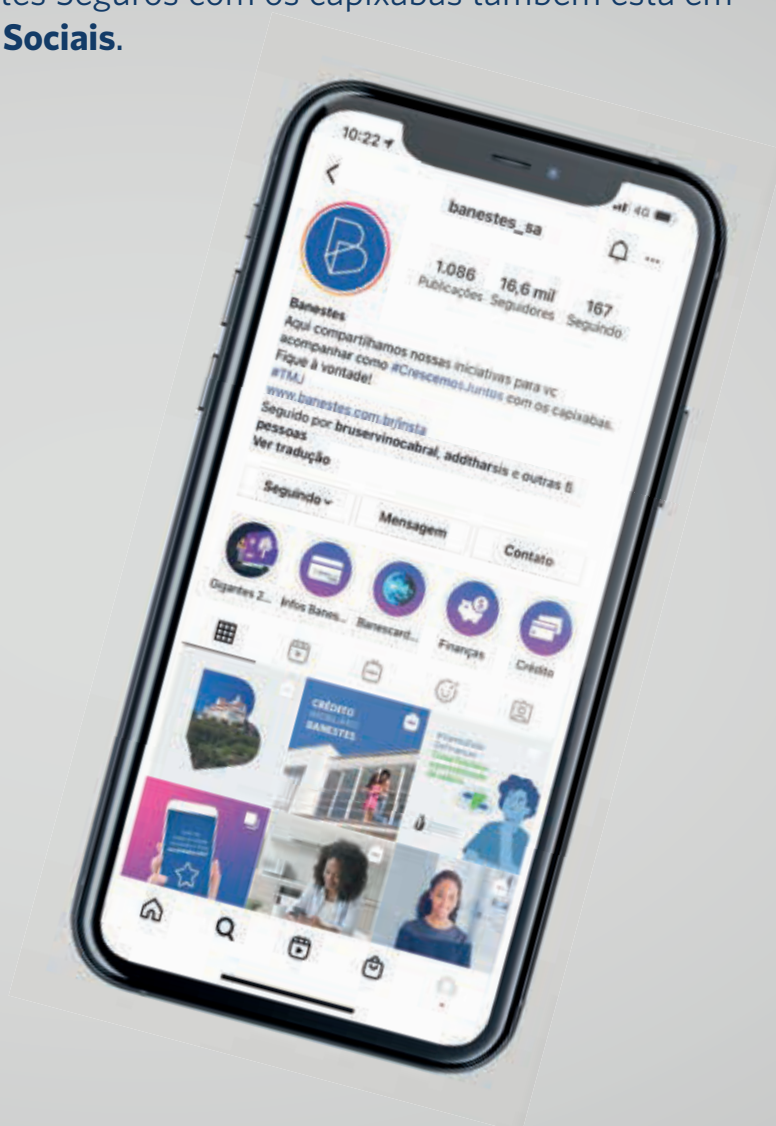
tes Seguros com os capixabas também está em **Sociais**.

10:22

banestes_sa

1.086 Publicações
16,6 mil Seguidores
167 Seguindo

Banestes
Aqui compartilhamos nossas iniciativas para vc acompanhar como #CrescemosJuntos com os capixabas. Fique à vontade!
#TMJ
www.banestes.com.br/insta
Seguido por bruservinocabral, addtharsis e outras 6 pessoas
Ver tradução

Seguindo
Mensagem
Contato

Gigantes 2...
Infos Banes...
Banescard...
Finanças
Crédito

CRÉDITO IMOBILIÁRIO BANESTES

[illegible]